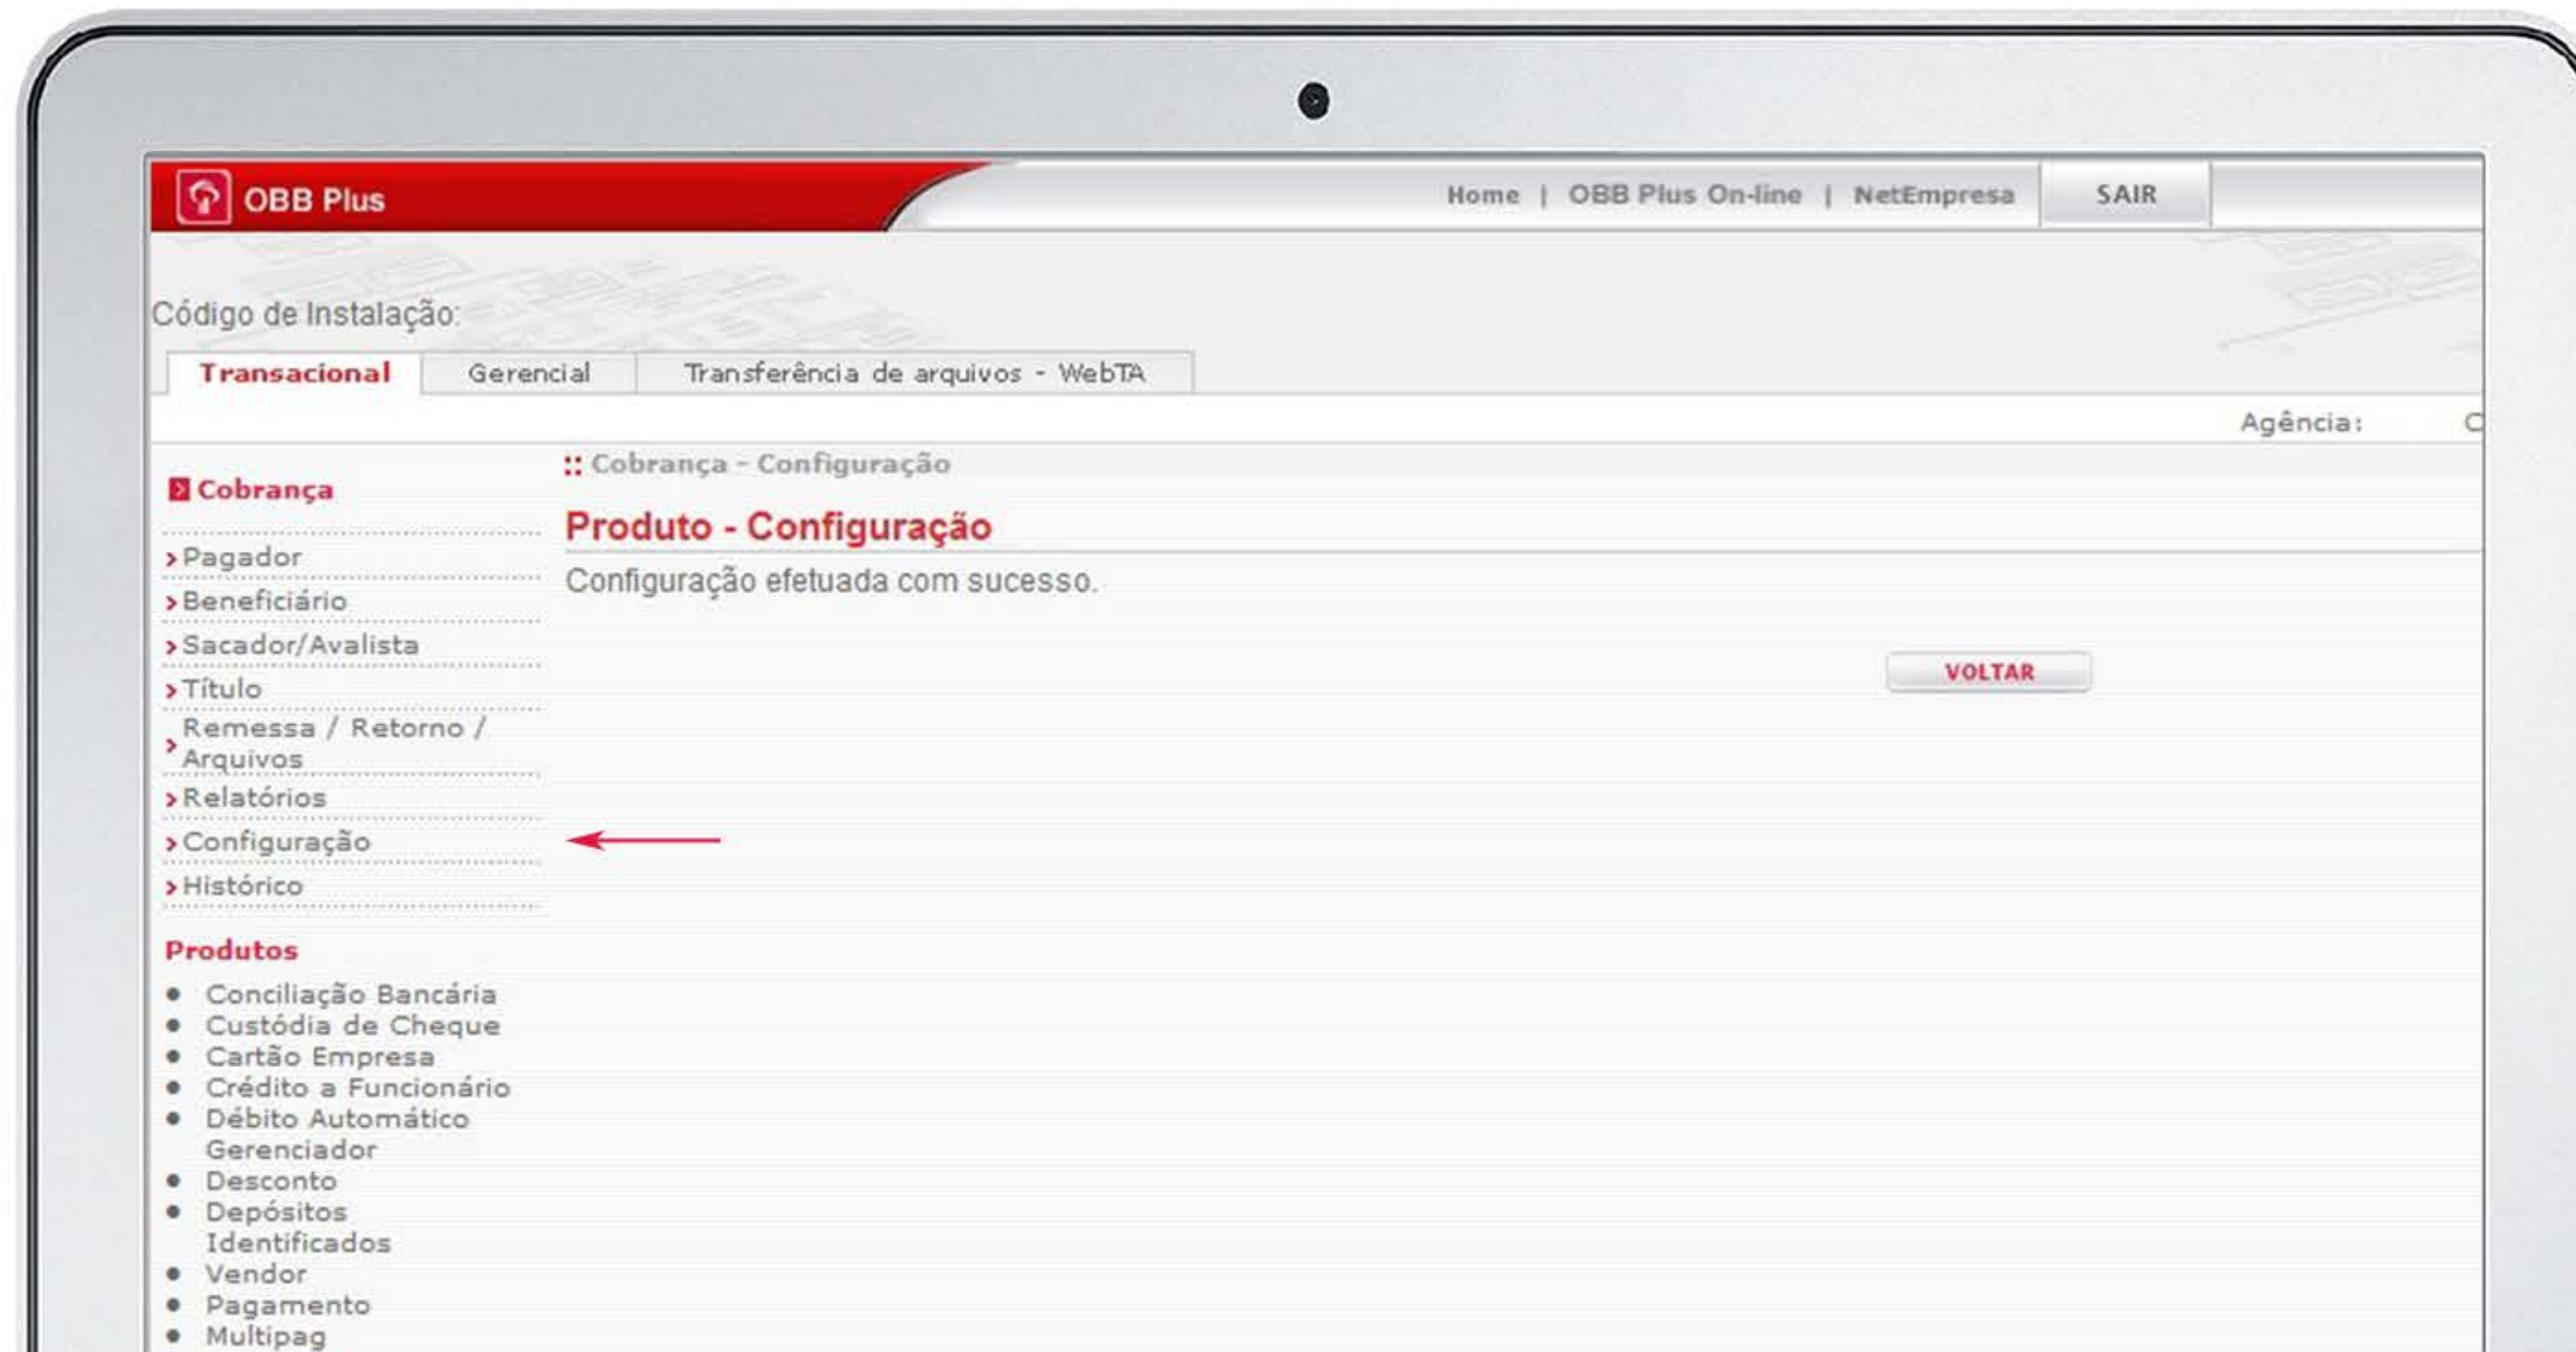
OBB Plus

Home | OBB Plus On-line | NetEmpresa

SAIR

Código de Instalação:

Transacional

Gerencial

Transferência de arquivos - WebTA

Agência:

Cobrança

› Pagador
› Beneficiário
› Sacador/Avalista
› Título
› Remessa / Retorno / Arquivos
› Relatórios
› Configuração
› Histórico

Produtos

- Conciliação Bancária
- Custódia de Cheque
- Cartão Empresa
- Crédito a Funcionário
- Débito Automático Gerenciador
- Desconto
- Depósitos Identificados
- Vendor
- Pagamento
- Multipag

:: Cobrança - Configuração

Produto - Configuração

Configuração efetuada com sucesso.

VOLTAR